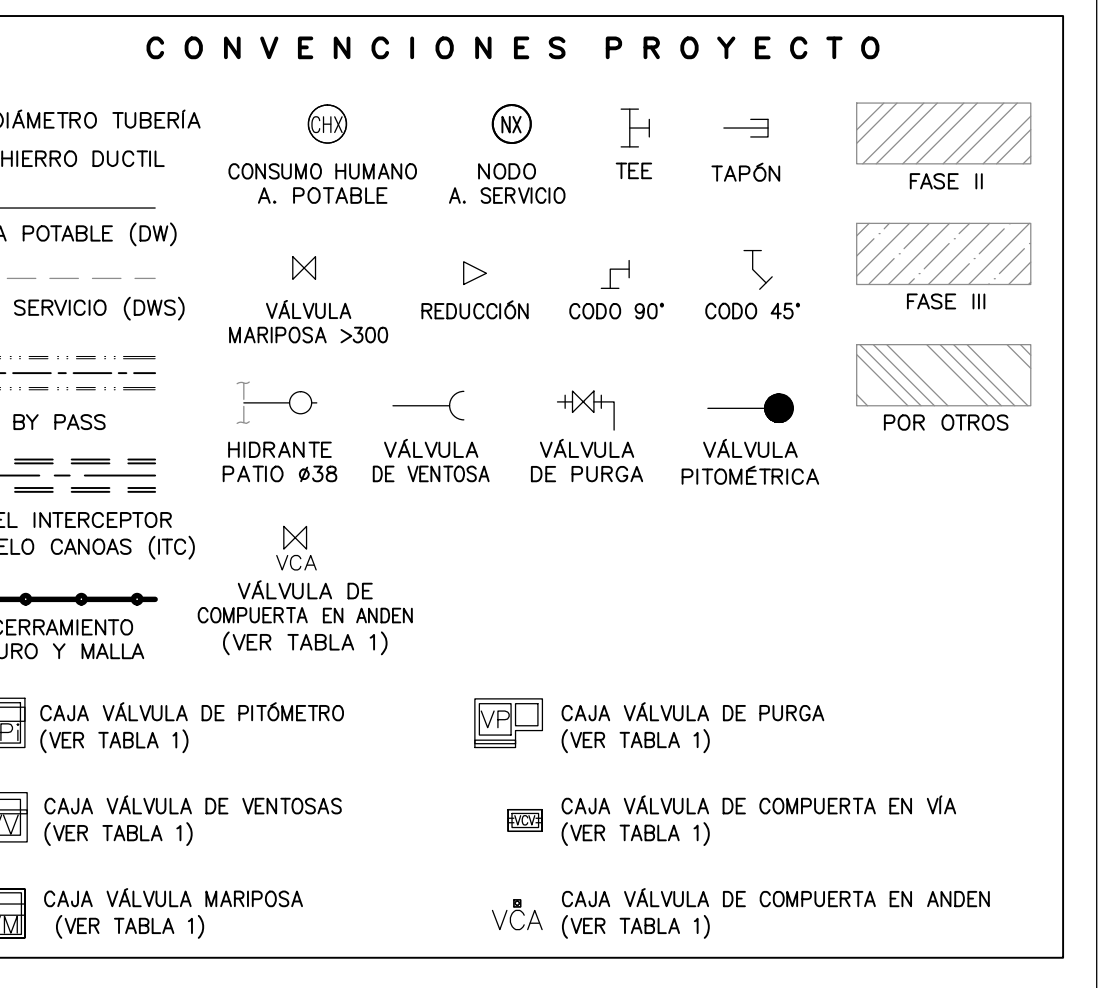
C O N V E N C I O N E S   P R O Y E C T O

DIÁMETRO TUBERÍA
HIERRO DUCTIL

A POTABLE (DW)

SERVICIO (DWS)

BY PASS

EL INTERCEPTOR
ELO CANOAS (ITC)

CERRAMIENTO
URO Y MALLA

CHX
CONSUMO HUMANO
A. POTABLE

NX
NODO
A. SERVICIO

TEE

TAPÓN

FASE II

VÁLVULA
MARIPOSA >300

REDUCCIÓN

CODO 90°

CODO 45°

FASE III

HIDRANTE
PATIO ø38

VÁLVULA
DE VENTOSA

VÁLVULA
DE PURGA

VÁLVULA
PITOMÉTRICA

POR OTROS

VCA
VÁLVULA DE
COMPUERTA EN ANDEN
(VER TABLA 1)

Pi
CAJA VÁLVULA DE PITÓMETRO
(VER TABLA 1)

VP
CAJA VÁLVULA DE PURGA
(VER TABLA 1)

V
CAJA VÁLVULA DE VENTOSAS
(VER TABLA 1)

VCV
CAJA VÁLVULA DE COMPUERTA EN VÍA
(VER TABLA 1)

M
CAJA VÁLVULA MARIPOSA
(VER TABLA 1)

VCA
CAJA VÁLVULA DE COMPUERTA EN ANDEN
(VER TABLA 1)